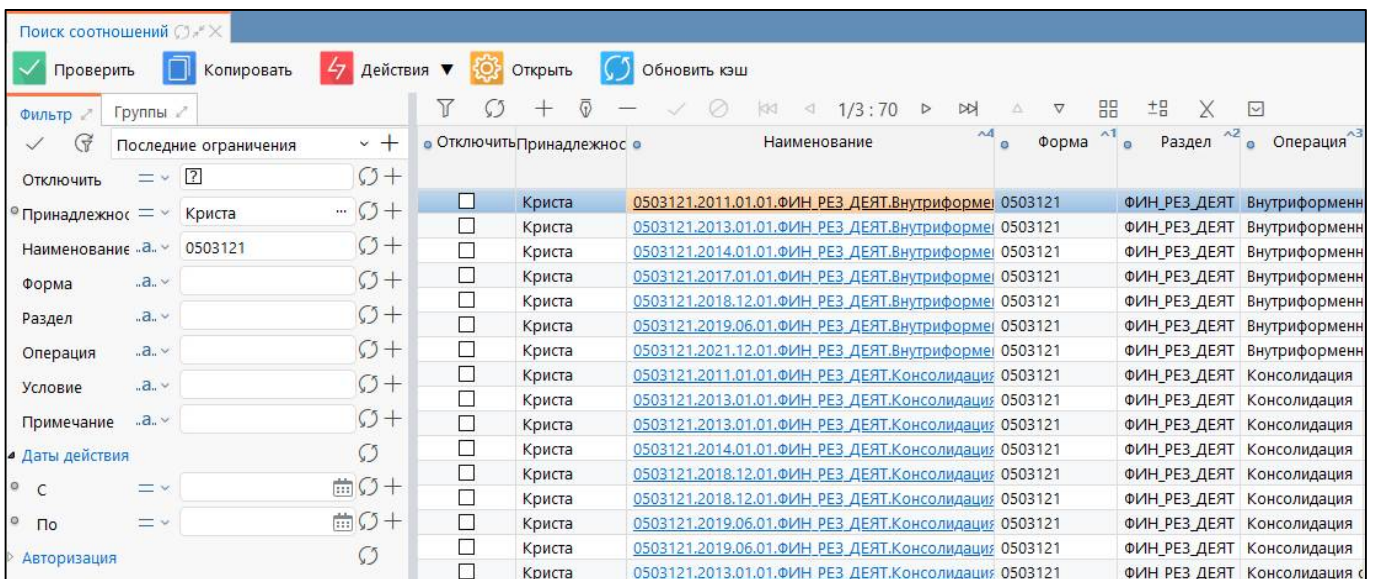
Поиск соотношений

Проверить Копировать Действия ▼ Открыть Обновить кэш

Фильтр Группы

Последние ограничения

Отключить ?

Принадлежнос Криста

Наименование 0503121

Форма

Раздел

Операция

Условие

Примечание

Даты действия

С

По

Авторизация

1/3 : 70

| Отключить | Принадлежнос | Наименование | Форма | Раздел | Операция |
|---|---|---|---|---|---|
| ☐ | Криста | 0503121.2011.01.01.ФИН_РЕЗ_ДЕЯТ.Внутриформе | 0503121 | ФИН_РЕЗ_ДЕЯТ | Внутриформенн |
| ☐ | Криста | 0503121.2013.01.01.ФИН_РЕЗ_ДЕЯТ.Внутриформе | 0503121 | ФИН_РЕЗ_ДЕЯТ | Внутриформенн |
| ☐ | Криста | 0503121.2014.01.01.ФИН_РЕЗ_ДЕЯТ.Внутриформе | 0503121 | ФИН_РЕЗ_ДЕЯТ | Внутриформенн |
| ☐ | Криста | 0503121.2017.01.01.ФИН_РЕЗ_ДЕЯТ.Внутриформе | 0503121 | ФИН_РЕЗ_ДЕЯТ | Внутриформенн |
| ☐ | Криста | 0503121.2018.12.01.ФИН_РЕЗ_ДЕЯТ.Внутриформе | 0503121 | ФИН_РЕЗ_ДЕЯТ | Внутриформенн |
| ☐ | Криста | 0503121.2019.06.01.ФИН_РЕЗ_ДЕЯТ.Внутриформе | 0503121 | ФИН_РЕЗ_ДЕЯТ | Внутриформенн |
| ☐ | Криста | 0503121.2021.12.01.ФИН_РЕЗ_ДЕЯТ.Внутриформе | 0503121 | ФИН_РЕЗ_ДЕЯТ | Внутриформенн |
| ☐ | Криста | 0503121.2011.01.01.ФИН_РЕЗ_ДЕЯТ.Консолидаци | 0503121 | ФИН_РЕЗ_ДЕЯТ | Консолидация |
| ☐ | Криста | 0503121.2013.01.01.ФИН_РЕЗ_ДЕЯТ.Консолидаци | 0503121 | ФИН_РЕЗ_ДЕЯТ | Консолидация |
| ☐ | Криста | 0503121.2014.01.01.ФИН_РЕЗ_ДЕЯТ.Консолидаци | 0503121 | ФИН_РЕЗ_ДЕЯТ | Консолидация |
| ☐ | Криста | 0503121.2018.12.01.ФИН_РЕЗ_ДЕЯТ.Консолидаци | 0503121 | ФИН_РЕЗ_ДЕЯТ | Консолидация |
| ☐ | Криста | 0503121.2018.12.01.ФИН_РЕЗ_ДЕЯТ.Консолидаци | 0503121 | ФИН_РЕЗ_ДЕЯТ | Консолидация |
| ☐ | Криста | 0503121.2019.06.01.ФИН_РЕЗ_ДЕЯТ.Консолидаци | 0503121 | ФИН_РЕЗ_ДЕЯТ | Консолидация |
| ☐ | Криста | 0503121.2019.06.01.ФИН_РЕЗ_ДЕЯТ.Консолидаци | 0503121 | ФИН_РЕЗ_ДЕЯТ | Консолидация |
| ☐ | Криста | 0503121.2013.01.01.ФИН_РЕЗ_ДЕЯТ.Консолидаци | 0503121 | ФИН_РЕЗ_ДЕЯТ | Консолидация |